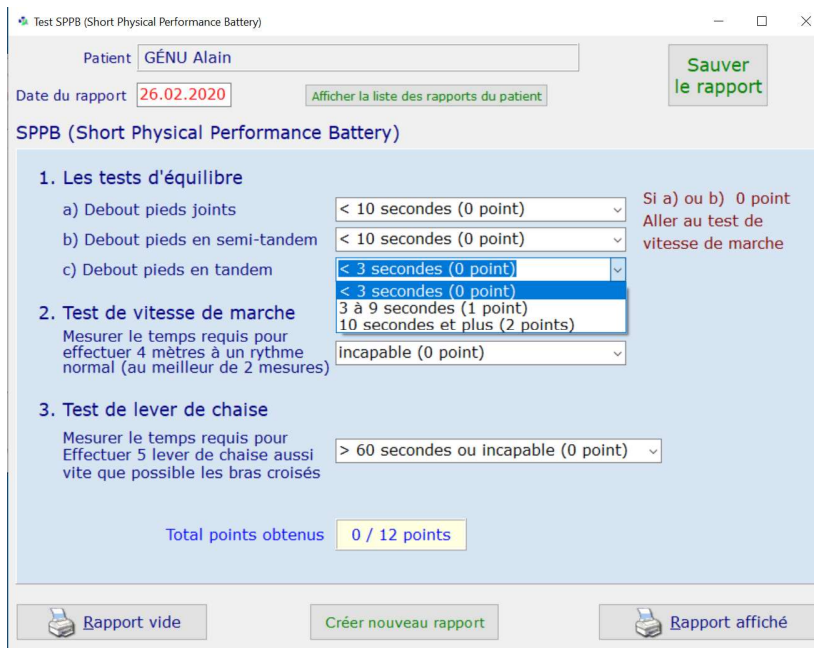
Test SPPB (Short Physical Performance Battery)

Patient GÉNU Alain

Sauver le rapport

Date du rapport 26.02.2020

Afficher la liste des rapports du patient

SPPB (Short Physical Performance Battery)

1. Les tests d'équilibre

a) Debout pieds joints
< 10 secondes (0 point)

b) Debout pieds en semi-tandem
< 10 secondes (0 point)

c) Debout pieds en tandem
< 3 secondes (0 point)

< 3 secondes (0 point)
3 à 9 secondes (1 point)
10 secondes et plus (2 points)

Si a) ou b) 0 point
Aller au test de vitesse de marche

2. Test de vitesse de marche

Mesurer le temps requis pour effectuer 4 mètres à un rythme normal (au meilleur de 2 mesures)
incapable (0 point)

3. Test de lever de chaise

Mesurer le temps requis pour Effectuer 5 lever de chaise aussi vite que possible les bras croisés
> 60 secondes ou incapable (0 point)

Total points obtenus 0 / 12 points

Rapport vide

Créer nouveau rapport

Rapport affiché